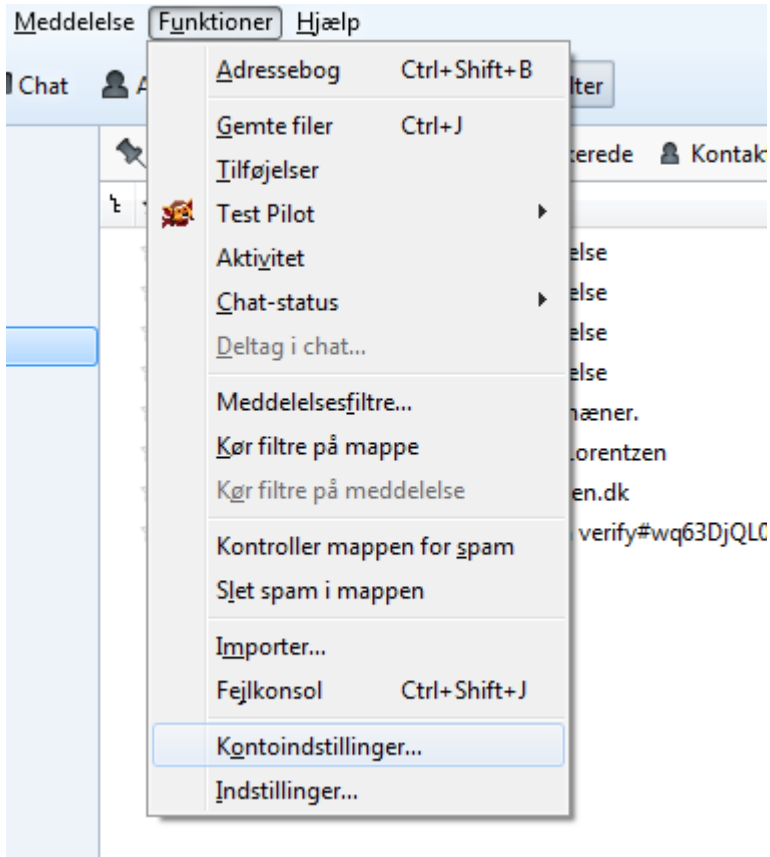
Meddelelse Funktioner Hjælp

Chat A lter

terede Kontakt

Adressebog Ctrl+Shift+B
Gemte filer Ctrl+J
Tilføjelser
Test Pilot
Aktivitet
Chat-status
Deltag i chat...
Meddelelsesfiltre...
Kør filtre på mappe
Kør filtre på meddelelse
Kontroller mappen for spam
Slet spam i mappen
Importer...
Fejlkonsol Ctrl+Shift+J
Kontoindstillinger...
Indstillinger...

else
else
else
else
næner.
orentzen
en.dk
verify#wq63DjQL0